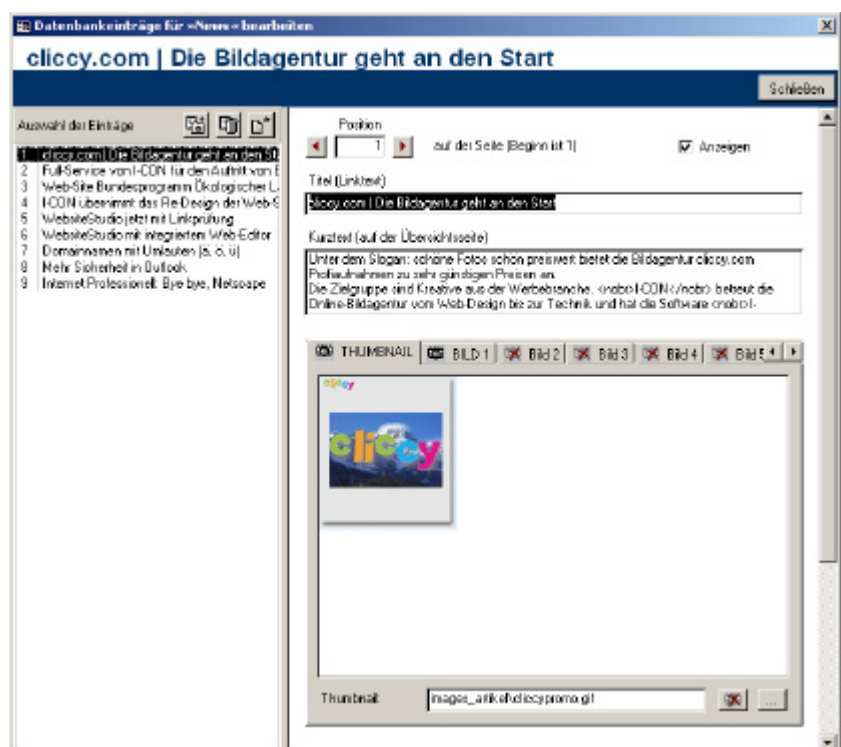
Datenbankeinträge für »News« bearbeiten

cliccy.com | Die Bildagentur geht an den Start

Schließen

Auswahl der Einträge

1 cliccy.com | Die Bildagentur geht an den St
2 Full-Service von I-CON für den Auftritt von E
3 Web-Site Bundesprogramm Ökologischer L
4 I-CON übernimmt das Re-Design der Web-S
5 WebsiteStudio jetzt mit Linkprüfung
6 WebsiteStudio mit integriertem Web-Editor
7 Domainnamen mit Umlauten (ä, ö, ü)
8 Mehr Sicherheit in Outlook
9 Internet Professionell: Bye bye, Netscape

Position
1
auf der Seite (Beginn ist 1)
Anzeigen

Titel (Linktext)
cliccy.com | Die Bildagentur geht an den Start

Kurztext (auf der Übersichtsseite)
Unter dem Slogan: schöne Fotos schön preiswert bietet die Bildagentur cliccy.com Profiaufnahmen zu sehr günstigen Preisen an.
Die Zielgruppe sind Kreative aus der Werbebranche. <nobr>I-CON</nobr> betreut die Online-Bildagentur vom Web-Design bis zur Technik und hat die Software <nobr>I-

THUMBNAIL
BILD 1
Bild 2
Bild 3
Bild 4
Bild 5

cliccy
cliccy

Thumbnail
images_artikel/cliccypromo.gif
...